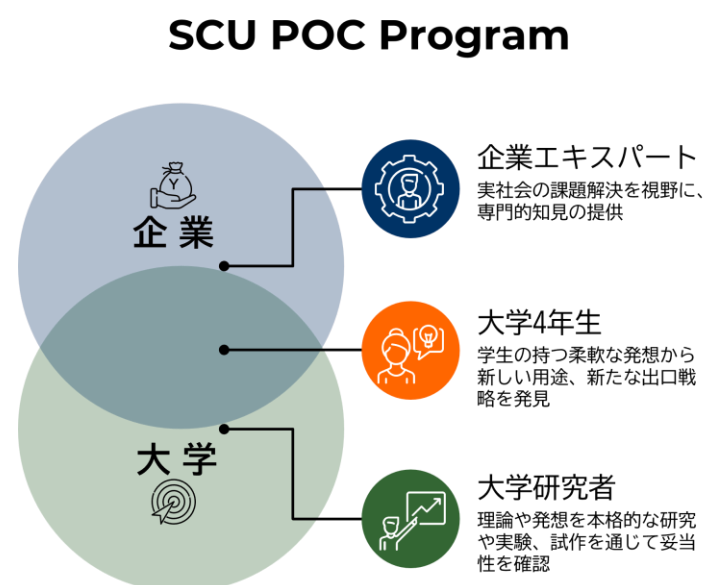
SCU POC Program

Y

企業

大学

企業エキスパート
実社会の課題解決を視野に、専門的知見の提供

大学4年生
学生の持つ柔軟な発想から新しい用途、新たな出口戦略を発見

大学研究者
理論や発想を本格的な研究や実験、試作を通じて妥当性を確認